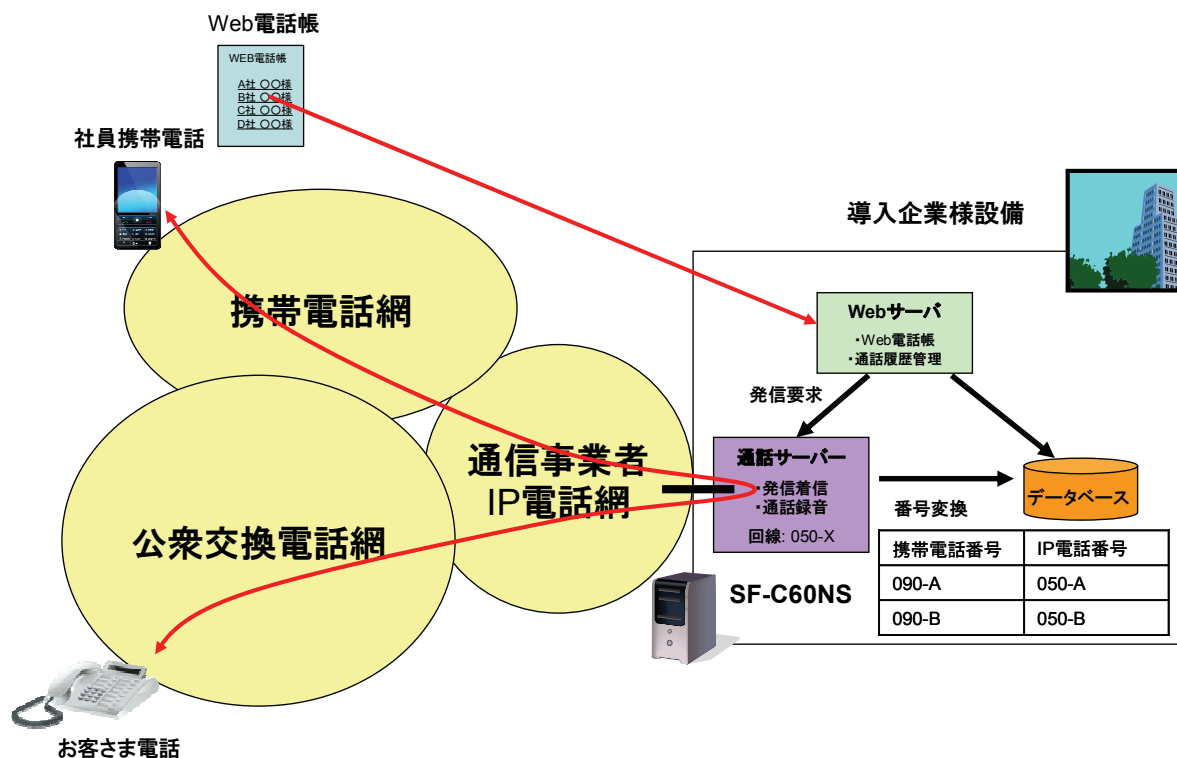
Web電話帳

WEB電話帳

A社 〇〇様
B社 〇〇様
C社 〇〇様
D社 〇〇様

社員携帯電話

導入企業様設備

携帯電話網

Webサーバ
・Web電話帳
・通話履歴管理

発信要求

通信事業者
IP電話網

通話サーバー
・発信着信
・通話録音
回線: 050-X

データベース

番号変換

公衆交換電話網

| 携帯電話番号 | IP電話番号 |
|---|---|
| 090-A | 050-A |
| 090-B | 050-B |

SF-C60NS

お客さま電話